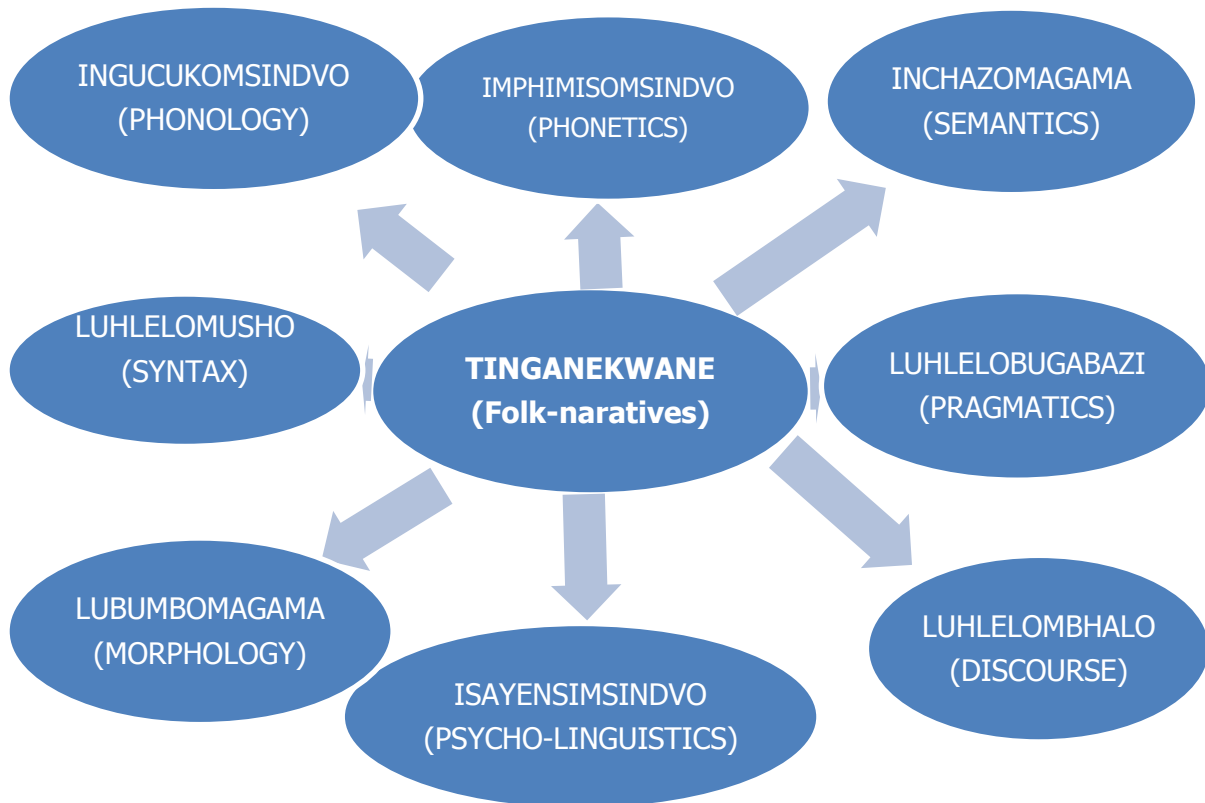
INGUCUKOMSINDVO (PHONOLOGY)

IMPHIMISOMSINDVO (PHONETICS)

INCHAZOMAGAMA (SEMANTICS)

LUHLELOMUSHO (SYNTAX)

TINGANEKWANE (Folk-naratives)

LUHLELOBUGABAZI (PRAGMATICS)

LUBUMBOMAGAMA (MORPHOLOGY)

ISAYENSIMSINDVO (PSYCHO-LINGUISTICS)

LUHLELOMBHALO (DISCOURSE)